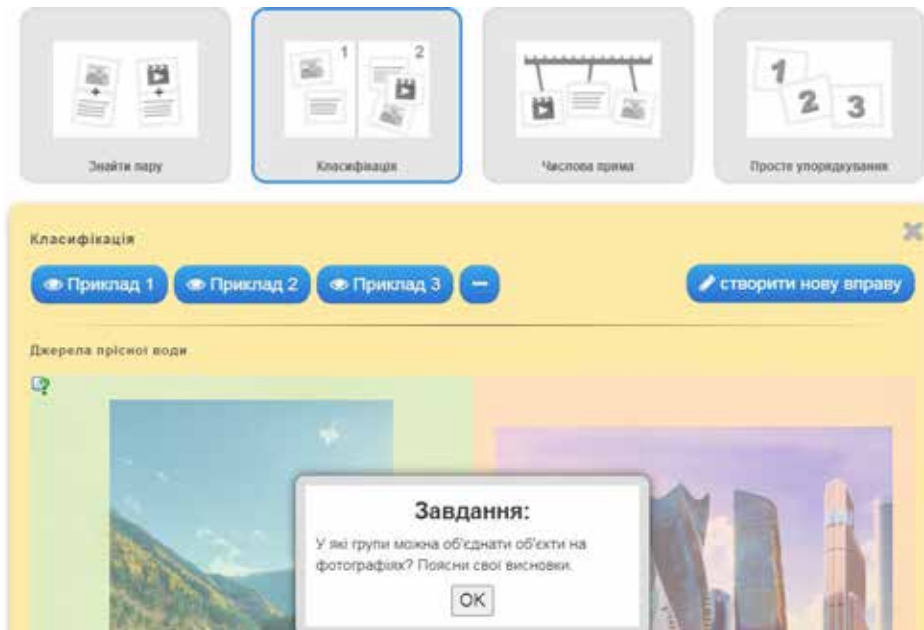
Знайти пару

1 2

Класифікація

Числова пряма

1 2 3

Просте упорядкування

Класифікація

Приклад 1 Приклад 2 Приклад 3 –

створити нову вправу

Джерела прісної води

Завдання:

У які групи можна об'єднати об'єкти на фотографіях? Поясни свої висновки.

OK